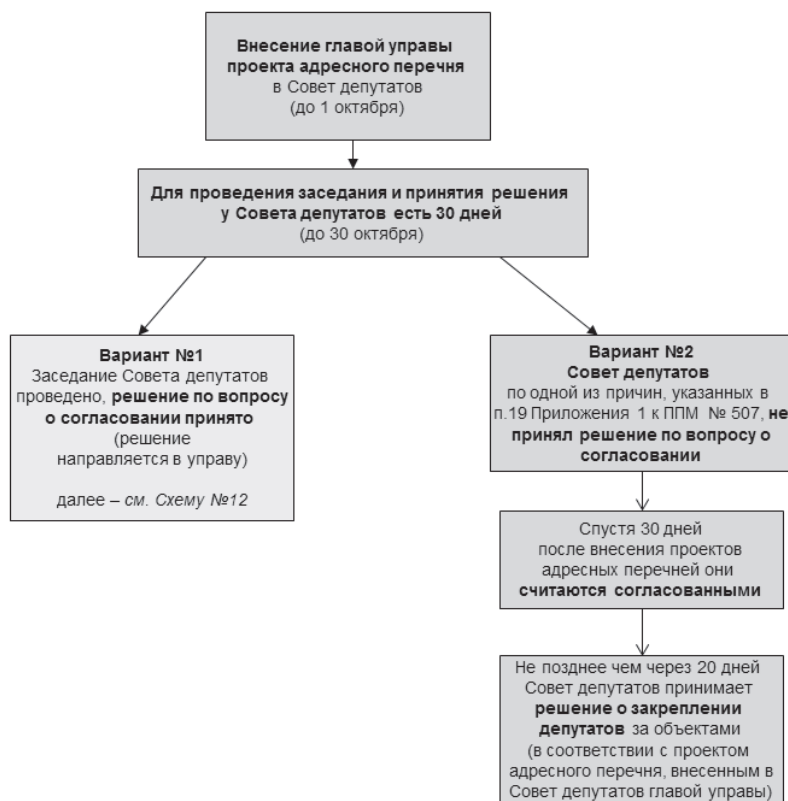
Внесение главой управы проекта адресного перечня в Совет депутатов (до 1 октября)

Для проведения заседания и принятия решения у Совета депутатов есть 30 дней (до 30 октября)

Вариант №1
Заседание Совета депутатов проведено, решение по вопросу о согласовании принято (решение направляется в управу)

далее – см. Схему №12

Вариант №2
Совет депутатов по одной из причин, указанных в п.19 Приложения 1 к ППМ № 507, не принял решение по вопросу о согласовании

Спустя 30 дней после внесения проектов адресных перечней они считаются согласованными

Не позднее чем через 20 дней Совет депутатов принимает решение о закреплении депутатов за объектами (в соответствии с проектом адресного перечня, внесенным в Совет депутатов главой управы)